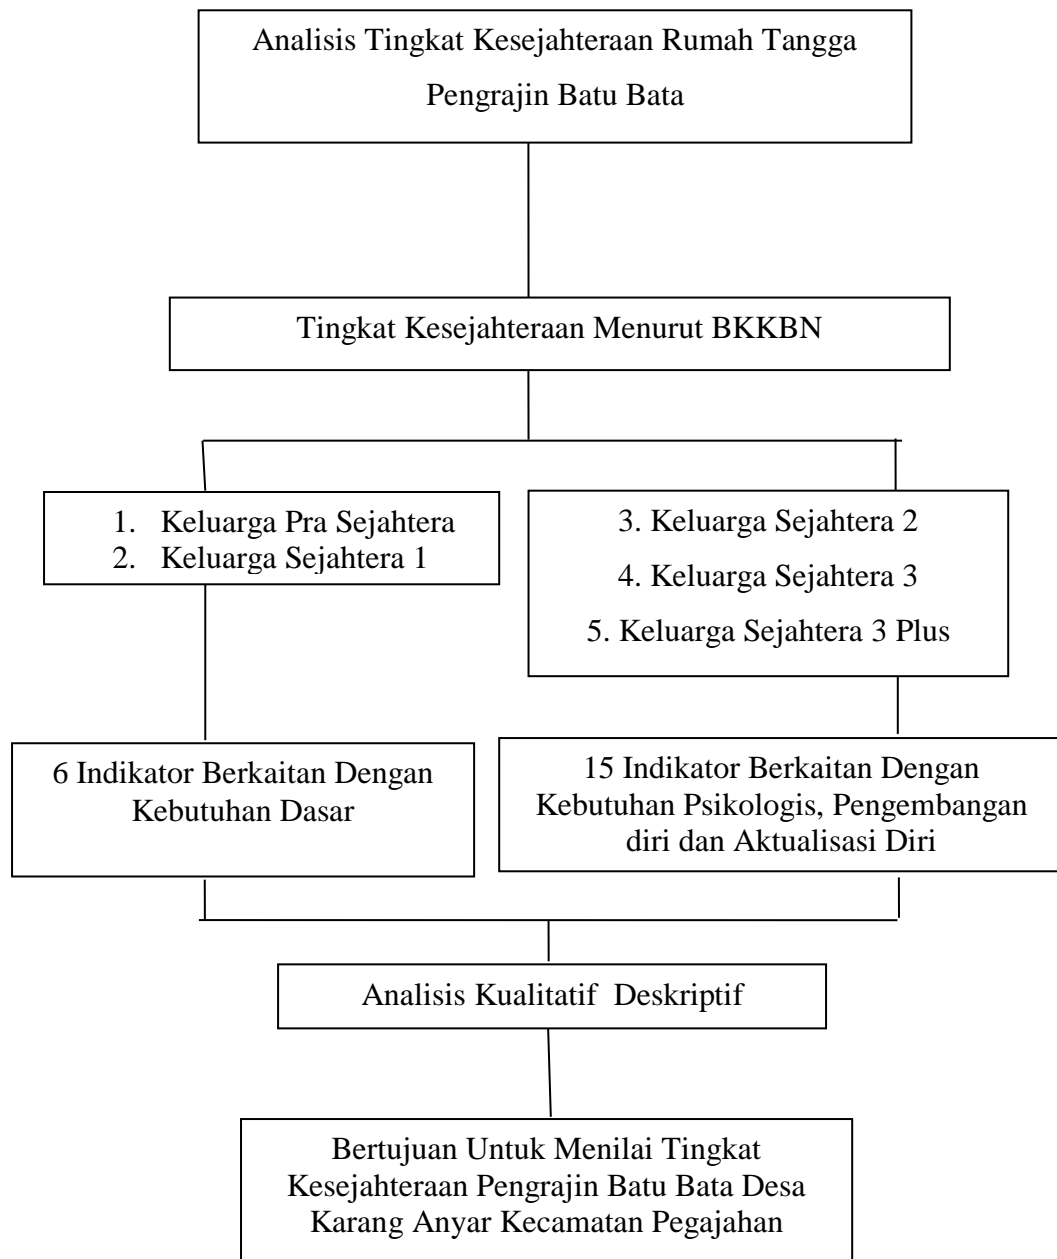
Analisis Tingkat Kesejahteraan Rumah Tangga Pengrajin Batu Bata

Tingkat Kesejahteraan Menurut BKKBN

1. Keluarga Pra Sejahtera
2. Keluarga Sejahtera 1

3. Keluarga Sejahtera 2
4. Keluarga Sejahtera 3
5. Keluarga Sejahtera 3 Plus

6 Indikator Berkaitan Dengan Kebutuhan Dasar

15 Indikator Berkaitan Dengan Kebutuhan Psikologis, Pengembangan diri dan Aktualisasi Diri

Analisis Kualitatif Deskriptif

Bertujuan Untuk Menilai Tingkat Kesejahteraan Pengrajin Batu Bata Desa Karang Anyar Kecamatan Pegajahan